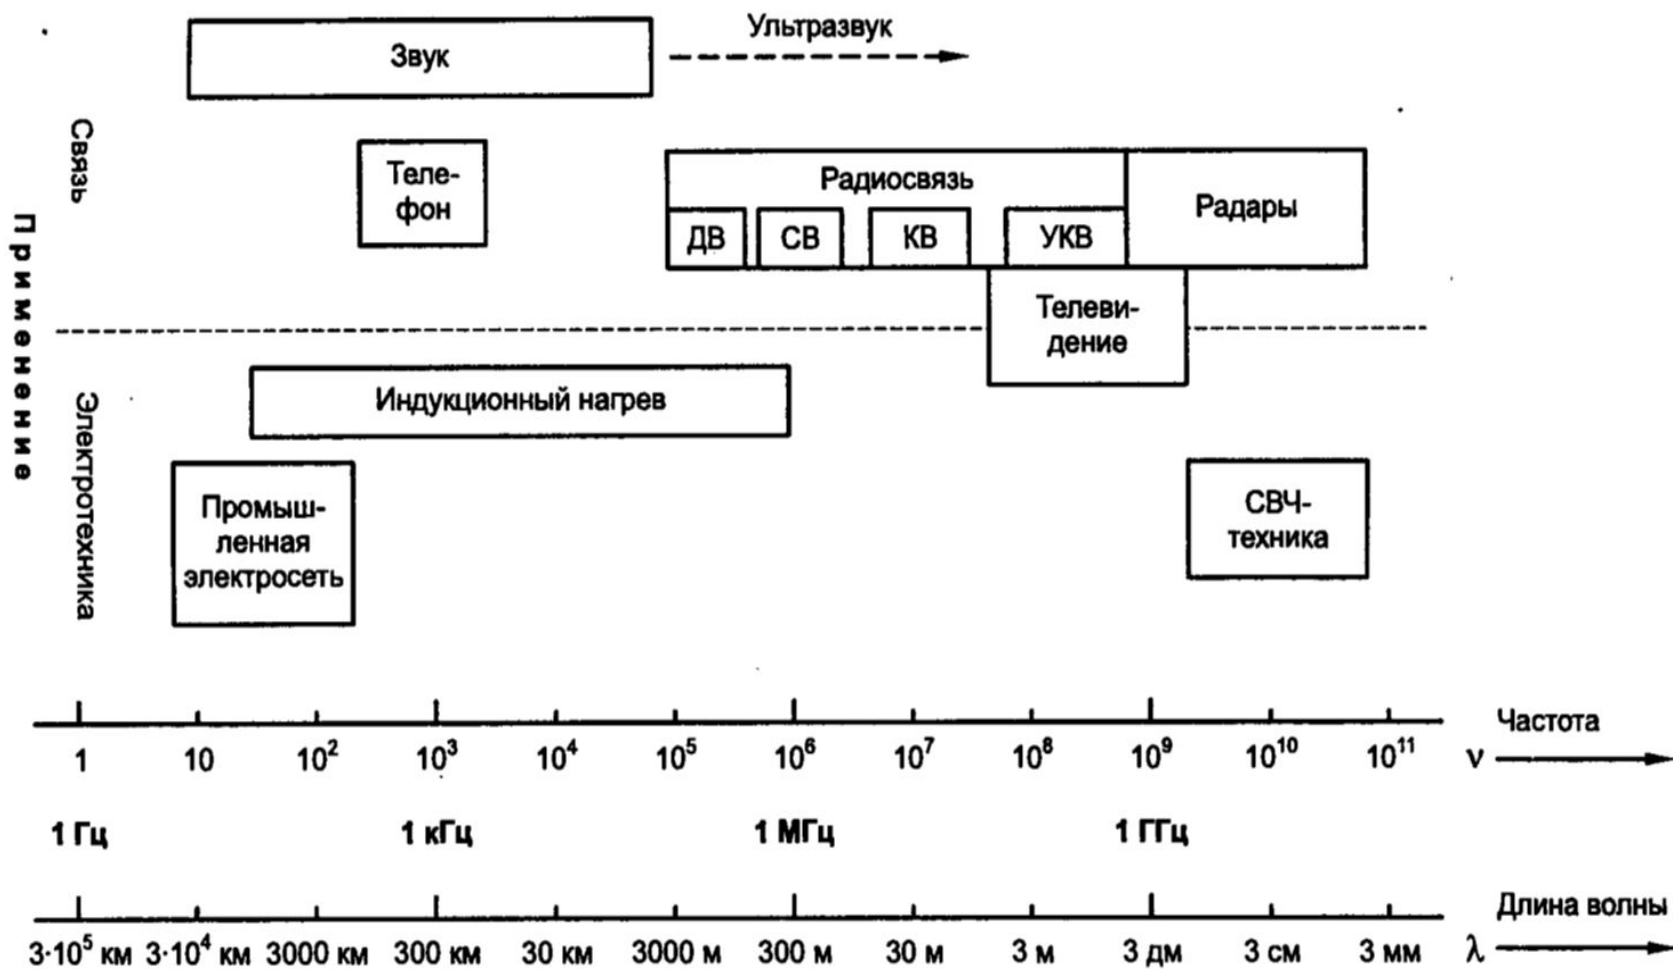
Звук

Ультразвук

Применение

Связь

Телефон

Радиосвязь

ДВ

СВ

КВ

УКВ

Радары

Телевидение

Электротехника

Индукционный нагрев

Промышленная электросеть

СВЧ-техника

Частота

1 $10$ $10^2$ $10^3$ $10^4$ $10^5$ $10^6$ $10^7$ $10^8$ $10^9$ $10^{10}$ $10^{11}$ $\nu$

1 Гц 1 кГц 1 МГц 1 ГГц

Длина волны

$3\cdot10^5$ км $3\cdot10^4$ км 3000 км 300 км 30 км 3000 м 300 м 30 м 3 м 3 дм 3 см 3 мм $\lambda$